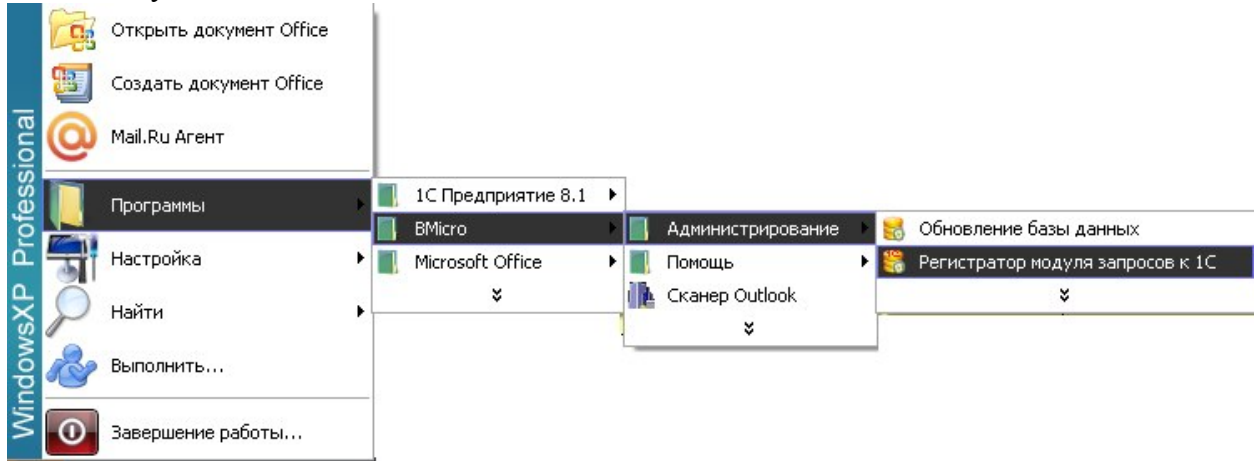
WindowsXP Professional

Открыть документ Office

Создать документ Office

Mail.Ru Агент

Программы

Настройка

Найти

Выполнить...

Завершение работы...

1С Предприятие 8.1

BMicro

Microsoft Office

Администрирование

Помощь

Сканер Outlook

Обновление базы данных

Регистратор модуля запросов к 1С